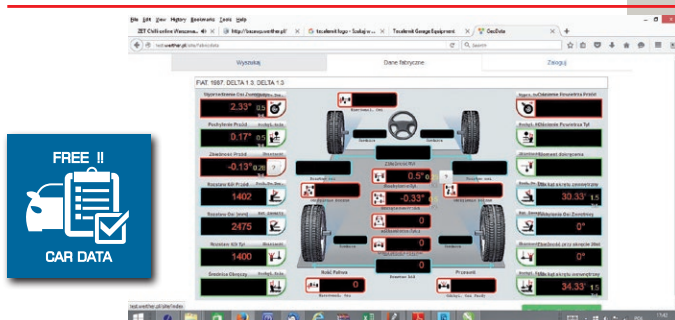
File Edit View History Bookmarks Tools Help

ZET Chill online Wiesznea... | http://bazequewrthe.pl/ | tecalemit logo - Szukaj w... | Tecalemit Garage Equipment | GeoData

Wyszukaj | Dane fabryczne | Zaloguj

FIAT 1987. DELTA 1.3. DELTA 1.3

2.33°
0.17°
-0.13°
1402
2475
1400
0.5°
-0.33°
0
0
0
30.33'
0°
0°
34.33'

FREE !!

CAR DATA

17:40